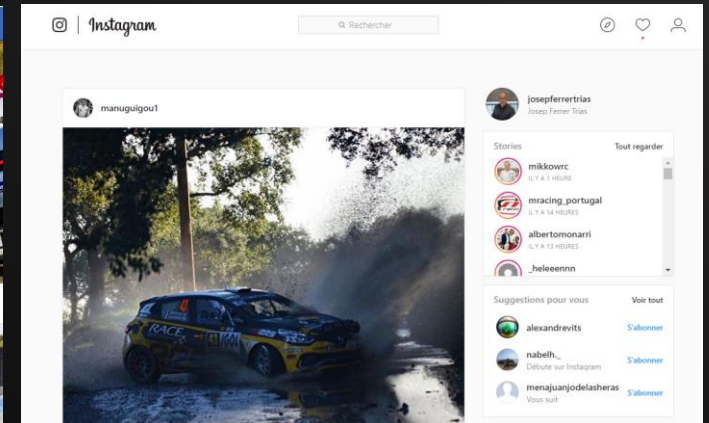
Instagram

Rechercher

manuguigou1

RACE

josepferrertrias
Josep Ferrer Trias

Stories
Tout regarder

mikkowrc
IL Y A 1 HEURE

mracing_portugal
IL Y A 14 HEURES

albertomonarri
IL Y A 13 HEURES

_heleeennn

Suggestions pour vous
Voir tout

alexandrevits
S'abonner

nabelh._
Débute sur Instagram
S'abonner

menajuanjodelasheras
Vous suit
S'abonner